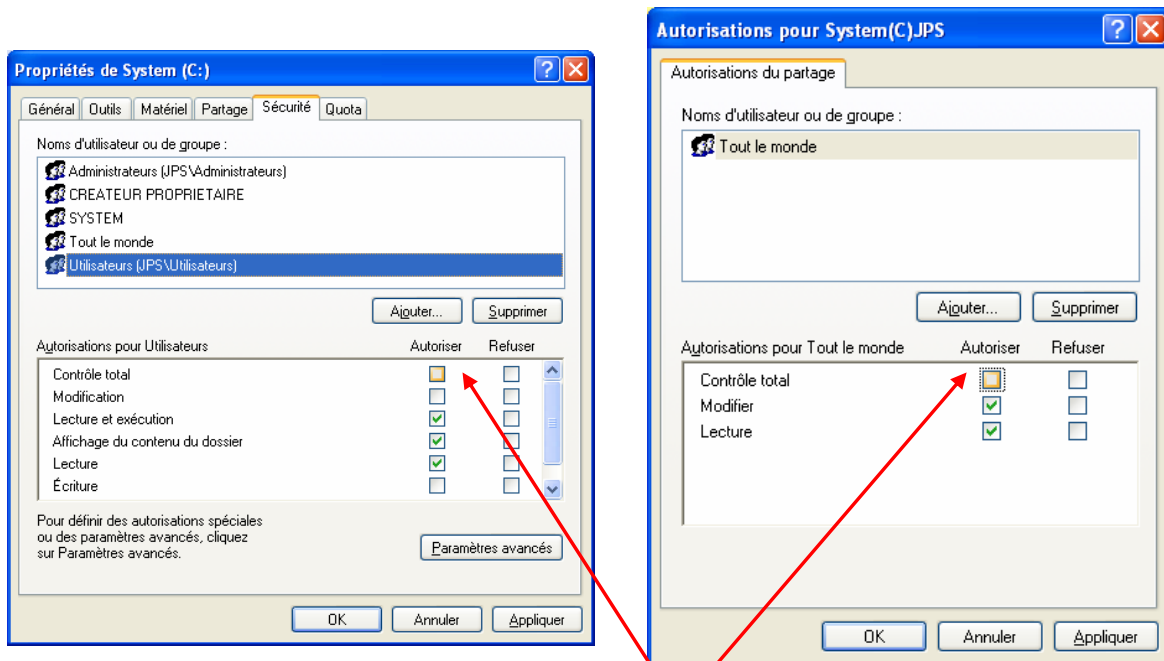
Propriétés de System (C:)

Général | Outils | Matériel | Partage | Sécurité | Quota

Noms d'utilisateur ou de groupe :

Administrateurs (JPS\Administrateurs)
CREATEUR PROPRIETAIRE
SYSTEM
Tout le monde
Utilisateurs (JPS\Utilisateurs)

Ajouter... | Supprimer

| Autorisations pour Utilisateurs | Autoriser | Refuser |
|---|---|---|
| Contrôle total | ☐ | ☐ |
| Modification | ☐ | ☐ |
| Lecture et exécution | ☑ | ☐ |
| Affichage du contenu du dossier | ☑ | ☐ |
| Lecture | ☑ | ☐ |
| Écriture | ☐ | ☐ |

Pour définir des autorisations spéciales ou des paramètres avancés, cliquez sur Paramètres avancés.

Paramètres avancés

OK | Annuler | Appliquer

Autorisations pour System(C)JPS

Autorisations du partage

Noms d'utilisateur ou de groupe :

Tout le monde

Ajouter... | Supprimer

| Autorisations pour Tout le monde | Autoriser | Refuser |
|---|---|---|
| Contrôle total | ☐ | ☐ |
| Modifier | ☑ | ☐ |
| Lecture | ☑ | ☐ |

OK | Annuler | Appliquer